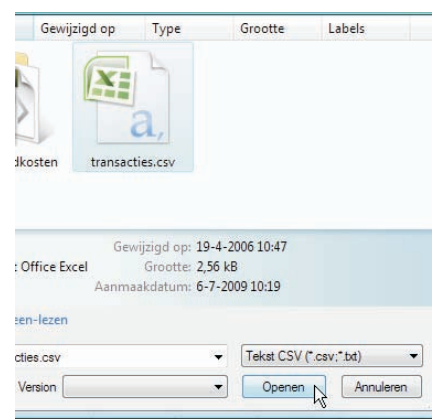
Gewijzigd op | Type | Grootte | Labels

dkosten

transacties.csv

: Office Excel

Gewijzigd op: 19-4-2006 10:47
Grootte: 2,56 kB
Aanmaakdatum: 6-7-2009 10:19

een-lezen

cties.csv

Tekst CSV (*.csv;*.txt)

Version

Openen

Annuleren